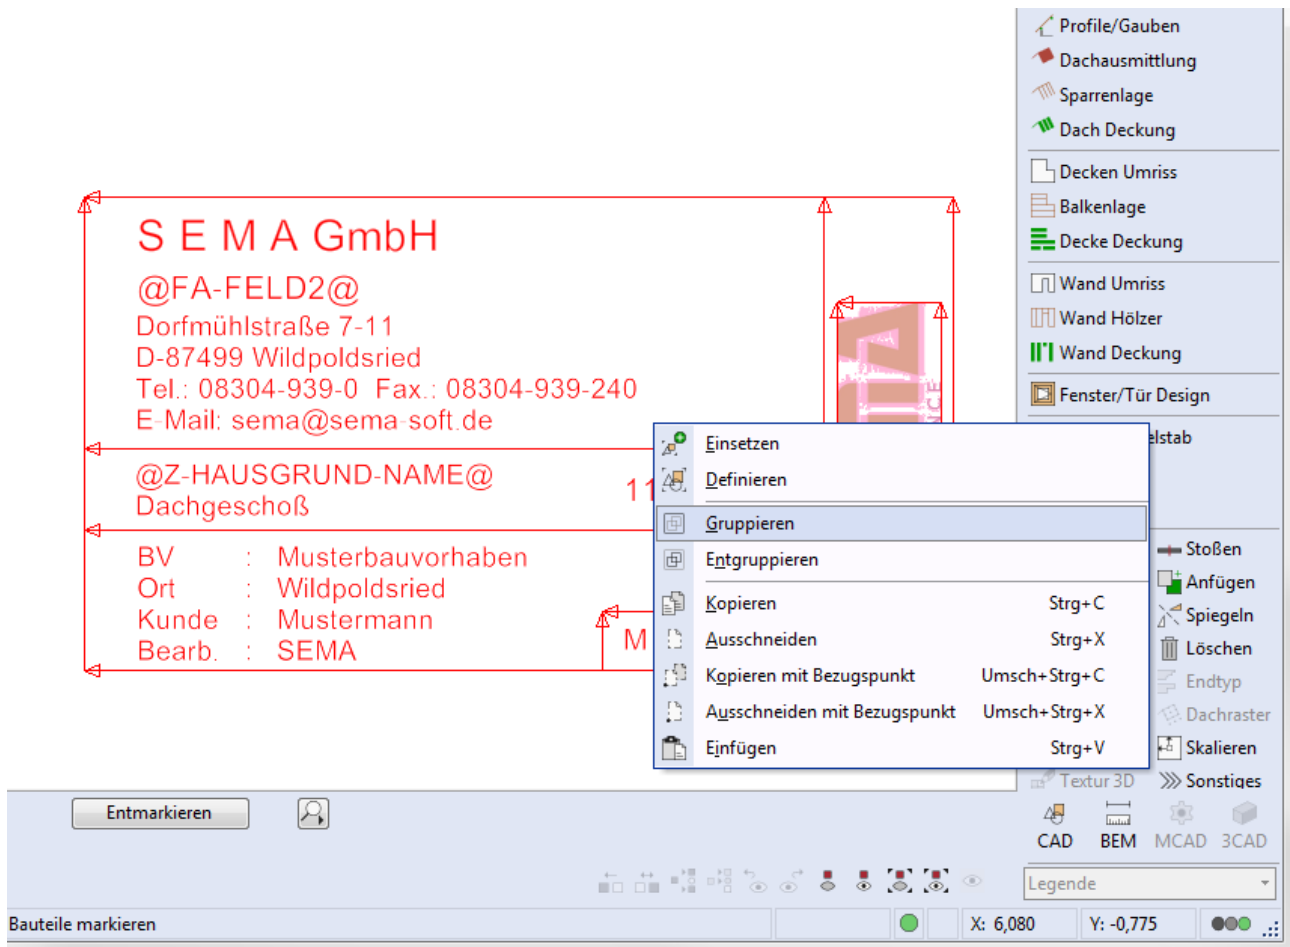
S E M A GmbH
@FA-FELD2@
Dorfmühlstraße 7-11
D-87499 Wildpoldsried
Tel.: 08304-939-0 Fax.: 08304-939-240
E-Mail: sema@sema-soft.de

@Z-HAUSGRUND-NAME@
Dachgeschoß

| BV | : | Musterbauvorhaben |
|---|---|---|
| Ort | : | Wildpoldsried |
| Kunde | : | Mustermann |
| Bearb. | : | SEMA |

11
M

Profile/Gauben
Dachausmittlung
Sparrenlage
Dach Deckung
Decken Umriss
Balkenlage
Decke Deckung
Wand Umriss
Wand Hölzer
Wand Deckung
Fenster/Tür Design
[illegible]elstab

| Einsetzen | |
|---|---|
| Definieren | |
| Gruppieren | |
| Entgruppieren | |
| Kopieren | Strg+C |
| Ausschneiden | Strg+X |
| Kopieren mit Bezugspunkt | Umsch+Strg+C |
| Ausschneiden mit Bezugspunkt | Umsch+Strg+X |
| Einfügen | Strg+V |

Stoßen
Anfügen
Spiegeln
Löschen
Endtyp
Dachraster
Skalieren
Textur 3D
Sonstiges
CAD
BEM
MCAD
3CAD

Entmarkieren
Legende
Bauteile markieren
X: 6,080
Y: -0,775